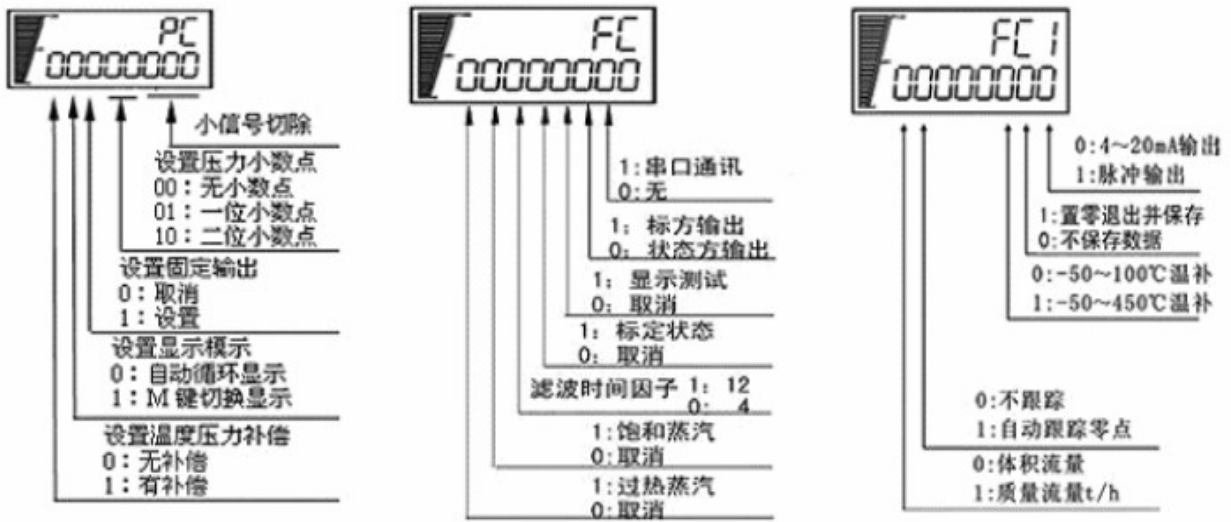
PC
00000000

小信号切除

设置压力小数点
00：无小数点
01：一位小数点
10：二位小数点

设置固定输出
0：取消
1：设置

设置显示模示
0：自动循环显示
1：M 键切换显示

设置温度压力补偿
0：无补偿
1：有补偿

FC
00000000

1：串口通讯
0：无

1：标方输出
0：状态方输出

1：显示测试
0：取消

1：标定状态
0：取消

滤波时间因子 1：12
0：4

1：饱和蒸汽
0：取消

1：过热蒸汽
0：取消

FC1
00000000

0:4～20mA输出
1:脉冲输出

1:置零退出并保存
0:不保存数据

0:-50～100℃温补
1:-50～450℃温补

0:不跟踪
1:自动跟踪零点

0:体积流量
1:质量流量t/h